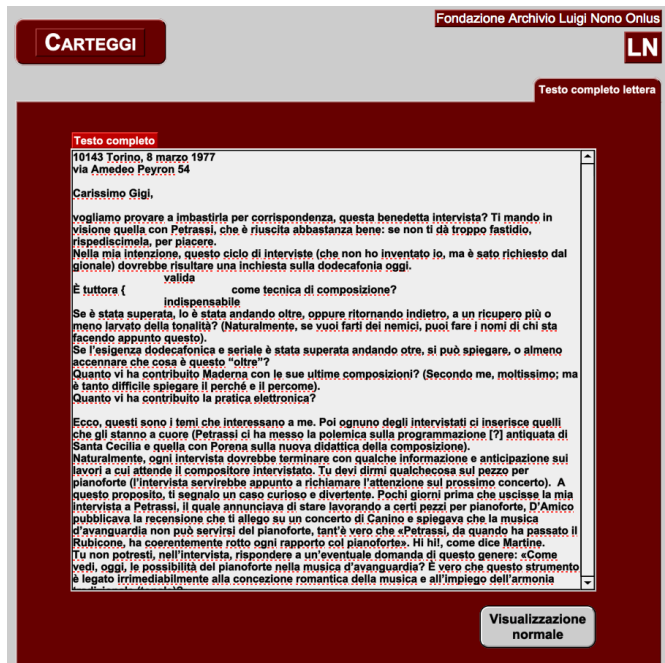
CARTEGGI

Fondazione Archivio Luigi Nono Onlus

LN

Testo completo lettera

Testo completo

10143 Torino, 8 marzo 1977
via Amedeo Peyron 54

Carissimo Gigi,

vogliamo provare a imbastirla per corrispondenza, questa benedetta intervista? Ti mando in visione quella con Petrassi, che è riuscita abbastanza bene: se non ti dà troppo fastidio, rispediscimela, per piacere.
Nella mia intenzione, questo ciclo di interviste (che non ho inventato io, ma è sato richiesto dal gionale) dovrebbe risultare una inchiesta sulla dodecafonia oggi.
valida
È tuttora { come tecnica di composizione?
indispensabile
Se è stata superata, lo è stata andando oltre, oppure ritornando indietro, a un ricupero più o meno larvato della tonalità? (Naturalmente, se vuoi farti dei nemici, puoi fare i nomi di chi sta facendo appunto questo).
Se l'esigenza dodecafonica e seriale è stata superata andando otre, si può spiegare, o almeno accennare che cosa è questo "oltre"?
Quanto vi ha contribuito Maderna con le sue ultime composizioni? (Secondo me, moltissimo; ma è tanto difficile spiegare il perché e il percome).
Quanto vi ha contribuito la pratica elettronica?

Ecco, questi sono i temi che interessano a me. Poi ognuno degli intervistati ci inserisce quelli che gli stanno a cuore (Petrassi ci ha messo la polemica sulla programmazione [?] antiquata di Santa Cecilia e quella con Porena sulla nuova didattica della composizione).
Naturalmente, ogni intervista dovrebbe terminare con qualche informazione e anticipazione sui lavori a cui attende il compositore intervistato. Tu devi dirmi qualchecosa sul pezzo per pianoforte (l'intervista servirebbe appunto a richiamare l'attenzione sul prossimo concerto). A questo proposito, ti segnalo un caso curioso e divertente. Pochi giorni prima che uscisse la mia intervista a Petrassi, il quale annunciava di stare lavorando a certi pezzi per pianoforte, D'Amico pubblicava la recensione che ti allego su un concerto di Canino e spiegava che la musica d'avanguardia non può servirsi del pianoforte, tant'è vero che «Petrassi, da quando ha passato il Rubicone, ha coerentemente rotto ogni rapporto col pianoforte». Hi hi!, come dice Martine.
Tu non potresti, nell'intervista, rispondere a un'eventuale domanda di questo genere: «Come vedi, oggi, le possibilità del pianoforte nella musica d'avanguardia? È vero che questo strumento è legato irrimediabilmente alla concezione romantica della musica e all'impiego dell'armonia

Visualizzazione normale